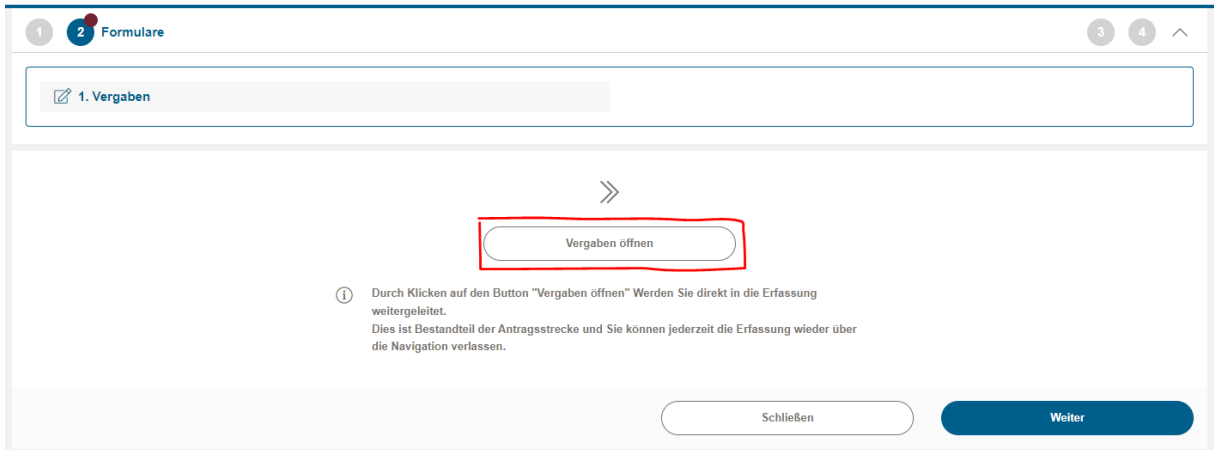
1 2 Formulare 3 4

1. Vergaben

Vergaben öffnen

Durch Klicken auf den Button "Vergaben öffnen" Werden Sie direkt in die Erfassung weitergeleitet.
Dies ist Bestandteil der Antragsstrecke und Sie können jederzeit die Erfassung wieder über die Navigation verlassen.

Schließen

Weiter